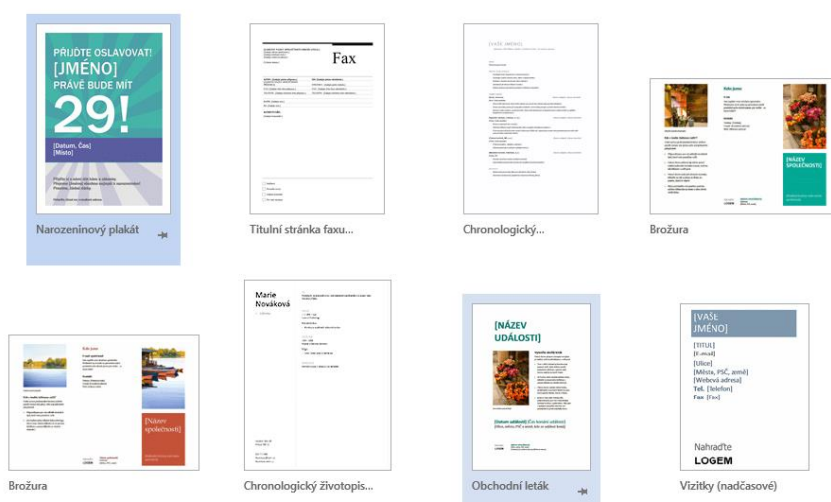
PŘIJĎTE OSLAVOVAT!
[JMÉNO]
PRÁVĚ BUDE MÍT
29!
[Datum, Čas]
[Místo]
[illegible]

Narozeninový plakát

Fax

Titulní stránka faxu...

[VAŠE JMÉNO]

Chronologický...

Kdo jsme
[NÁZEV SPOLEČNOSTI]

Brožura

Kdo jsme
[Název společnosti]

Brožura

Marie Nováková

Chronologický životopis...

[NÁZEV UDÁLOSTI]

Obchodní leták

[VAŠE JMÉNO]
[TITUL]
[E-mail]
[Ulice]
[Město, PSČ, země]
[Webová adresa]
Tel. [Telefon]
Fax [Fax]
Nahraďte
LOGEM

Vizitky (nadčasové)